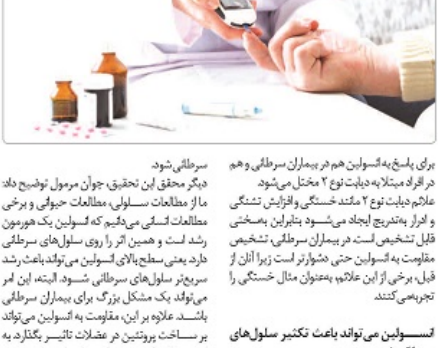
برای پاسخ به انسولین هم در بیماران سرطانی و هم در افراد مبتلا به دیابت نوع ۲ مختل می‌شود.
علائم دیابت نوع ۲ مانند خستگی و افزایش تشنگی و ادرار به‌تدریج ایجاد می‌شود بنابراین به‌سختی قابل تشخیص است. در بیماران سرطانی، تشخیص مقاومت به انسولین حتی دشوارتر است زیرا آنان از قبل، برخی از این علائم به‌عنوان مثال خستگی را تجربه می‌کنند.

انسولین می‌تواند باعث تکثیر سلول‌های

سرطانی شود.
دیگر محقق این تحقیق، جوآن مرمول توضیح داد: ما از مطالعات سلولی، مطالعات حیوانی و برخی مطالعات انسانی می‌دانیم که انسولین یک هورمون رشد است و همین اثر را روی سلول‌های سرطانی دارد یعنی سطح بالای انسولین می‌تواند باعث رشد سریع‌تر سلول‌های سرطانی شود. البته، این امر می‌تواند یک مشکل بزرگ برای بیماران سرطانی باشد. علاوه بر این، مقاومت به انسولین می‌تواند بر ساخت پروتئین در عضلات تاثیر بگذارد به